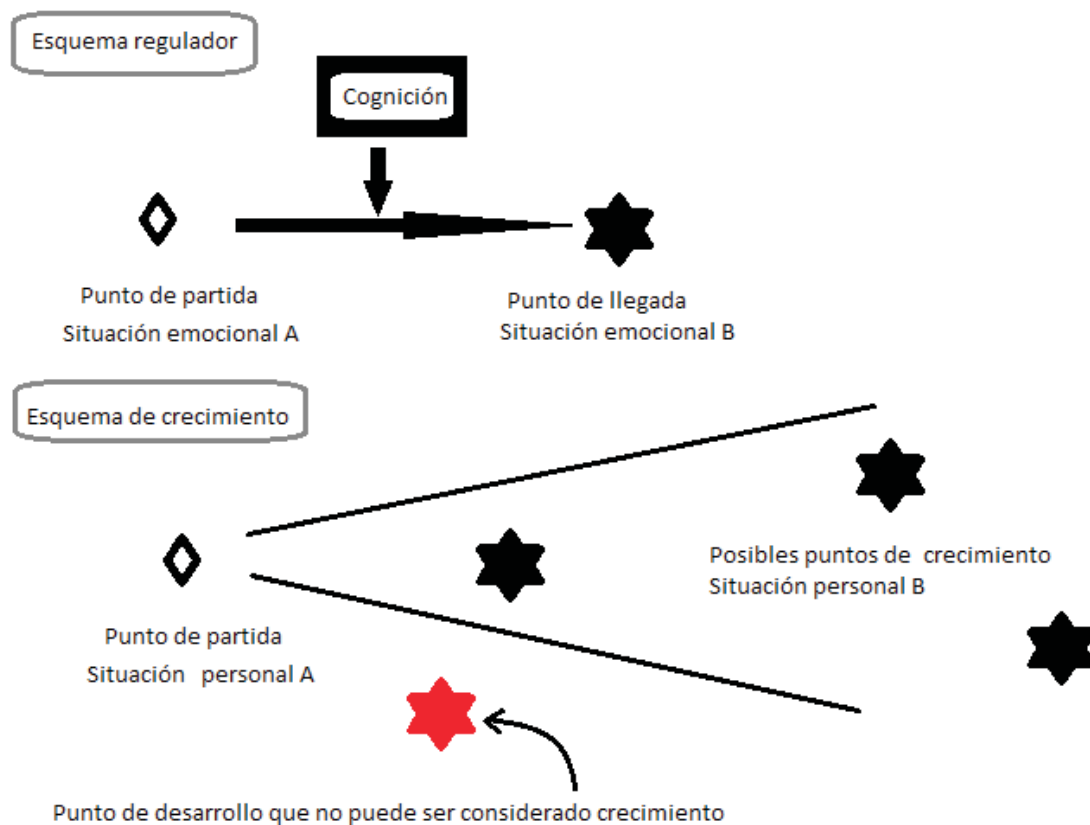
Esquema regulador

Cognición

Punto de partida
Situación emocional A

Punto de llegada
Situación emocional B

Esquema de crecimiento

Posibles puntos de crecimiento
Situación personal B

Punto de partida
Situación personal A

Punto de desarrollo que no puede ser considerado crecimiento